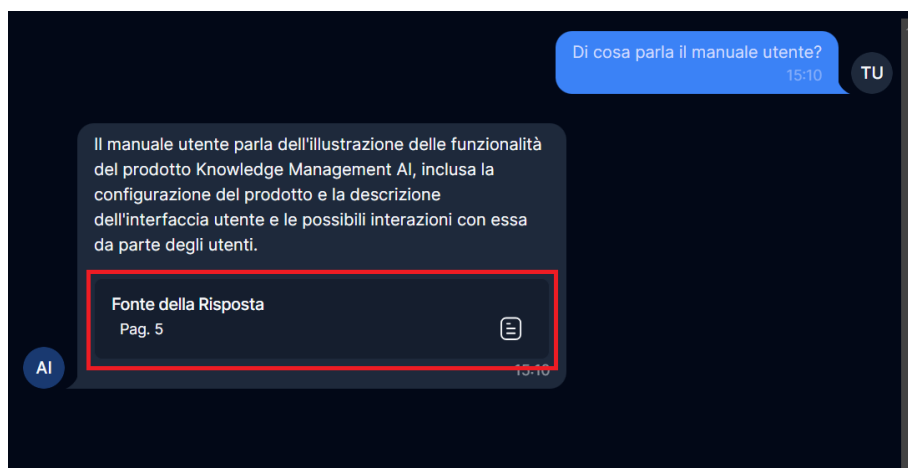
Di cosa parla il manuale utente?
15:10

TU

Il manuale utente parla dell'illustrazione delle funzionalità del prodotto Knowledge Management AI, inclusa la configurazione del prodotto e la descrizione dell'interfaccia utente e le possibili interazioni con essa da parte degli utenti.

Fonte della Risposta
Pag. 5

AI

15:10